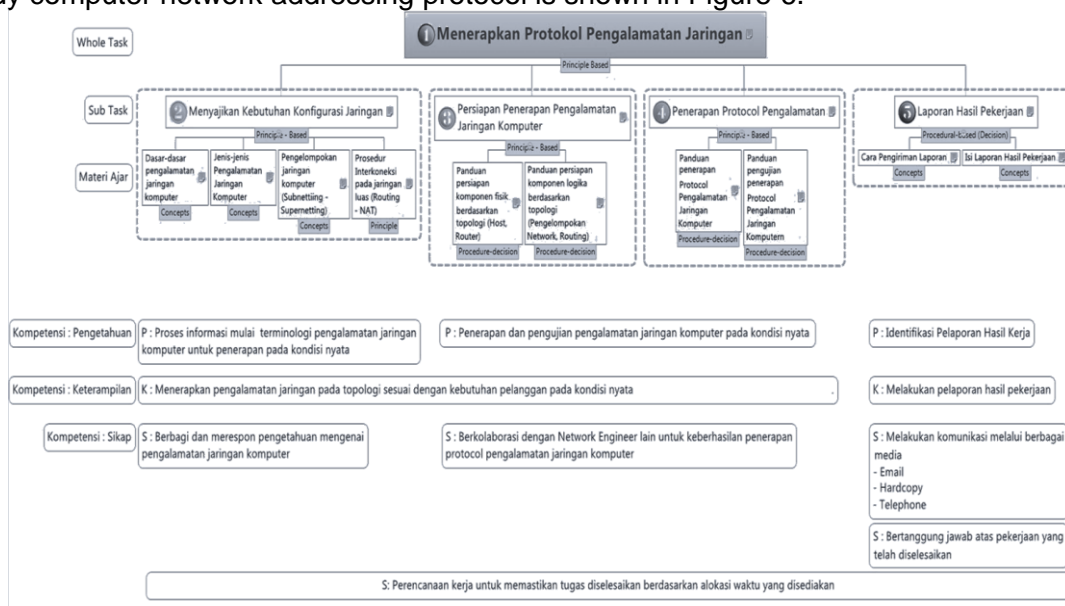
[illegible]y computer network addressing protocol is shown in Figure 3.

Whole Task

1 Menerapkan Protokol Pengalamatan Jaringan

Principle Based

Sub Task

2 Menyajikan Kebutuhan Konfigurasi Jaringan

Principle - Based

3 Persiapan Penerapan Pengalamatan Jaringan Komputer

Principle - Based

4 Penerapan Protocol Pengalamatan

Principle - Based

5 Laporan Hasil Pekerjaan

Procedural-based (Decision)

Materi Ajar

Dasar-dasar pengalamatan jaringan komputer
Concepts

Jenis-jenis Pengalamatan Jaringan Komputer
Concepts

Pengelompokan jaringan komputer (Subnettiing - Supernetting)
Concepts

Prosedur Interkoneksi pada jaringan luas (Routing - NAT)
Principle

Panduan persiapan komponen fisik berdasarkan topologi (Host, Router)
Procedure-decision

Panduan persiapan komponen logika berdasarkan topologi (Pengelompokan Network, Routing)
Procedure-decision

Panduan penerapan Protocol Pengalamatan Jaringan Komputer
Procedure-decision

Panduan pengujian penerapan Protocol Pengalamatan Jaringan Komputerm
Procedure-decision

Cara Pengiriman Laporan
Concepts

Isi Laporan Hasil Pekerjaan
Concepts

Kompetensi : Pengetahuan

P : Proses informasi mulai terminologi pengalamatan jaringan komputer untuk penerapan pada kondisi nyata

P : Penerapan dan pengujian pengalamatan jaringan komputer pada kondisi nyata

P : Identifikasi Pelaporan Hasil Kerja

Kompetensi : Keterampilan

K : Menerapkan pengalamatan jaringan pada topologi sesuai dengan kebutuhan pelanggan pada kondisi nyata

K : Melakukan pelaporan hasil pekerjaan

Kompetensi : Sikap

S : Berbagi dan merespon pengetahuan mengenai pengalamatan jaringan komputer

S : Berkolaborasi dengan Network Engineer lain untuk keberhasilan penerapan protocol pengalamatan jaringan komputer

S : Melakukan komunikasi melalui berbagai media
- Email
- Hardcopy
- Telephone

S : Bertanggung jawab atas pekerjaan yang telah diselesaikan

S: Perencanaan kerja untuk memastikan tugas diselesaikan berdasarkan alokasi waktu yang disediakan